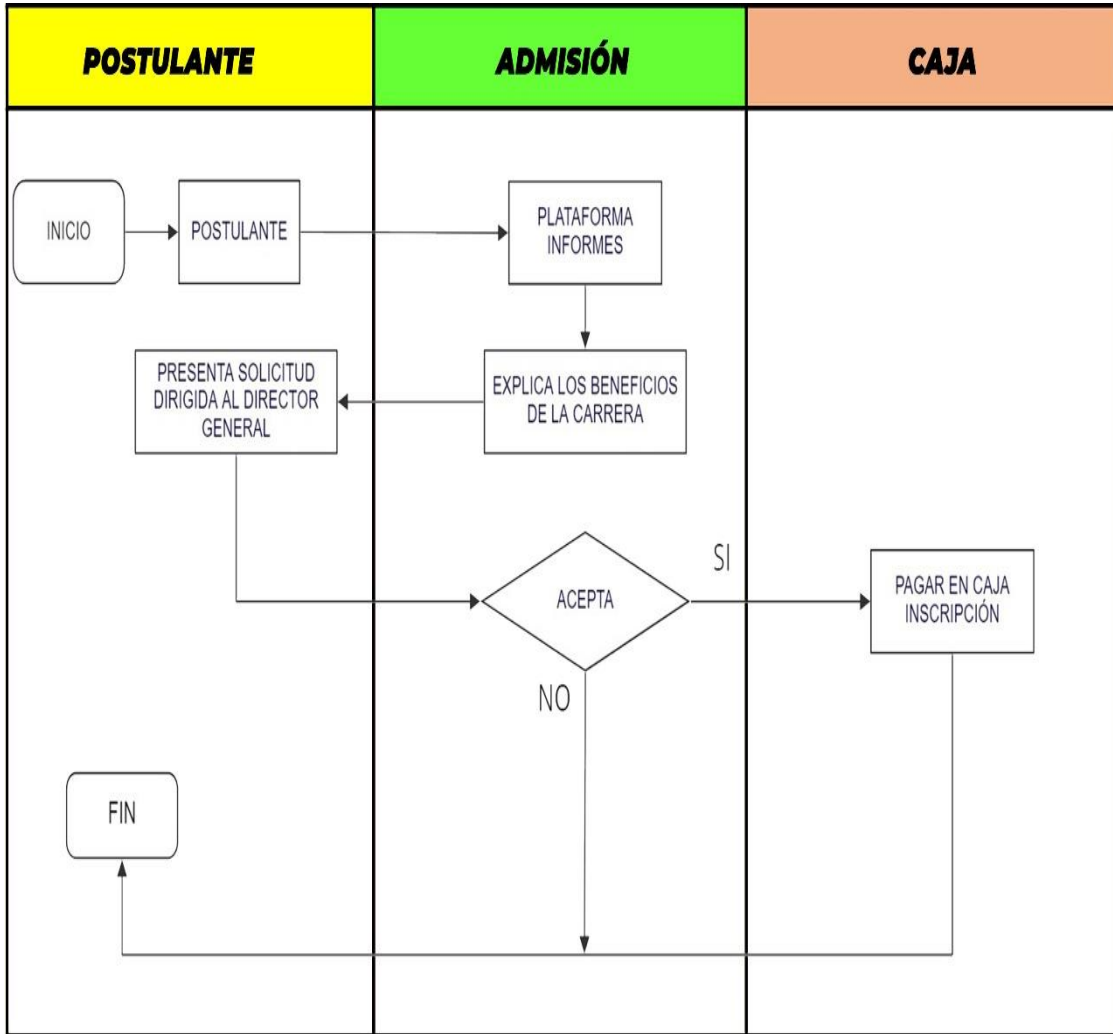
POSTULANTE

ADMISIÓN

CAJA

INICIO

POSTULANTE

PLATAFORMA INFORMES

PRESENTA SOLICITUD DIRIGIDA AL DIRECTOR GENERAL

EXPLICA LOS BENEFICIOS DE LA CARRERA

SI

ACEPTA

PAGAR EN CAJA INSCRIPCIÓN

NO

FIN